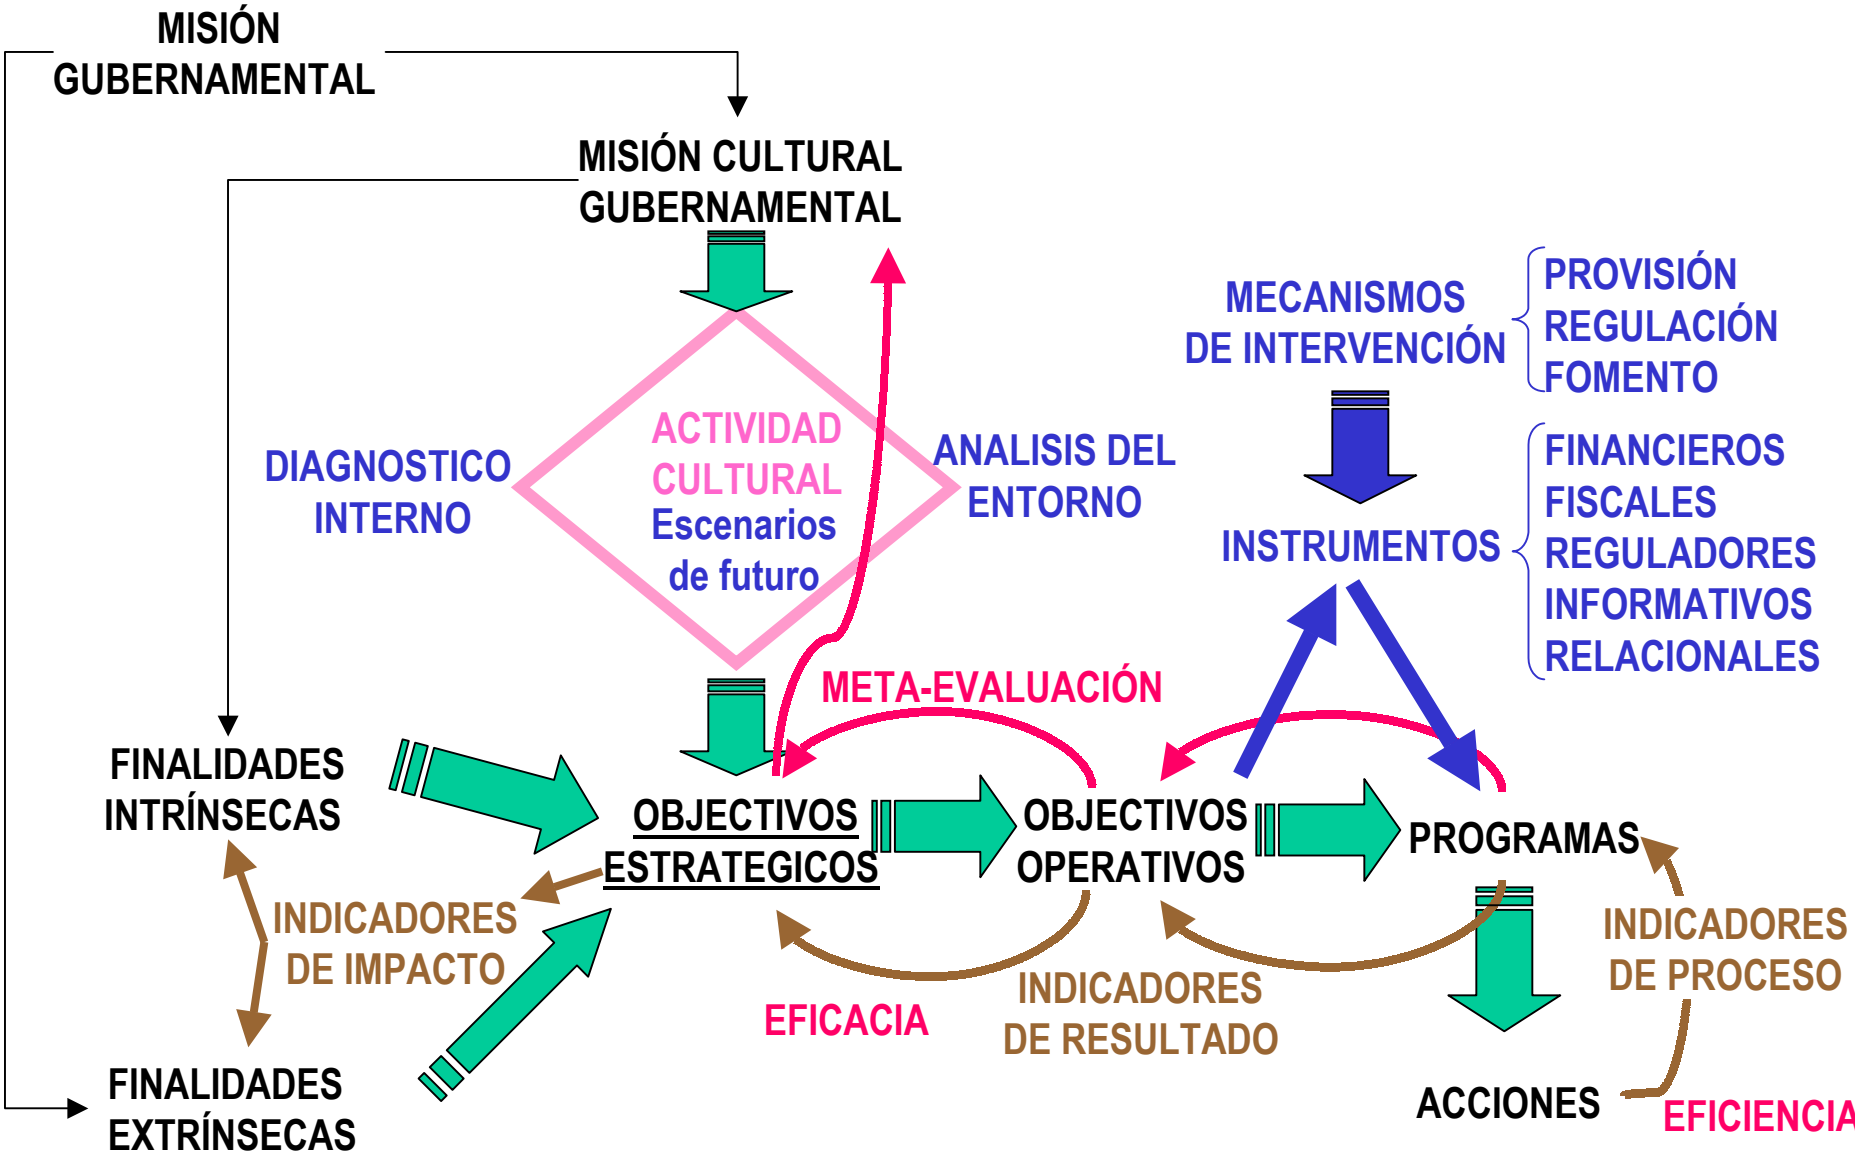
MISIÓN GUBERNAMENTAL

MISIÓN CULTURAL GUBERNAMENTAL

MECANISMOS DE INTERVENCIÓN

PROVISIÓN
REGULACIÓN
FOMENTO

DIAGNOSTICO INTERNO

ACTIVIDAD CULTURAL
Escenarios de futuro

ANALISIS DEL ENTORNO

INSTRUMENTOS

FINANCIEROS
FISCALES
REGULADORES
INFORMATIVOS
RELACIONALES

META-EVALUACIÓN

FINALIDADES INTRÍNSECAS

OBJECTIVOS ESTRATEGICOS

OBJECTIVOS OPERATIVOS

PROGRAMAS

INDICADORES DE IMPACTO

INDICADORES DE PROCESO

EFICACIA

INDICADORES DE RESULTADO

FINALIDADES EXTRÍNSECAS

ACCIONES

EFICIENCIA